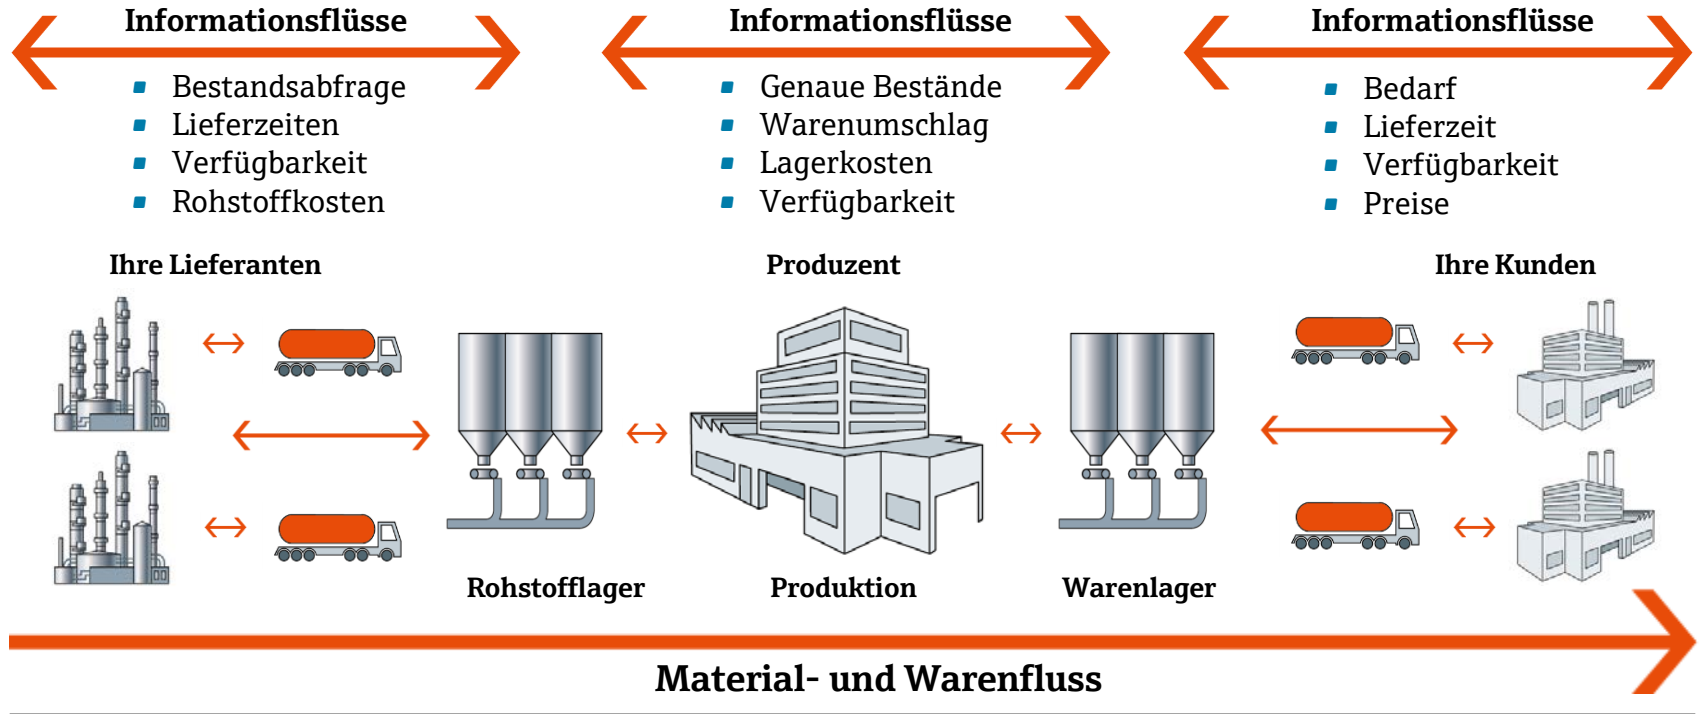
Informationsflüsse

- Bestandsabfrage
- Lieferzeiten
- Verfügbarkeit
- Rohstoffkosten

Informationsflüsse

- Genaue Bestände
- Warenumschlag
- Lagerkosten
- Verfügbarkeit

Informationsflüsse

- Bedarf
- Lieferzeit
- Verfügbarkeit
- Preise

Ihre Lieferanten

Produzent

Ihre Kunden

Rohstofflager

Produktion

Warenlager

Material- und Warenfluss